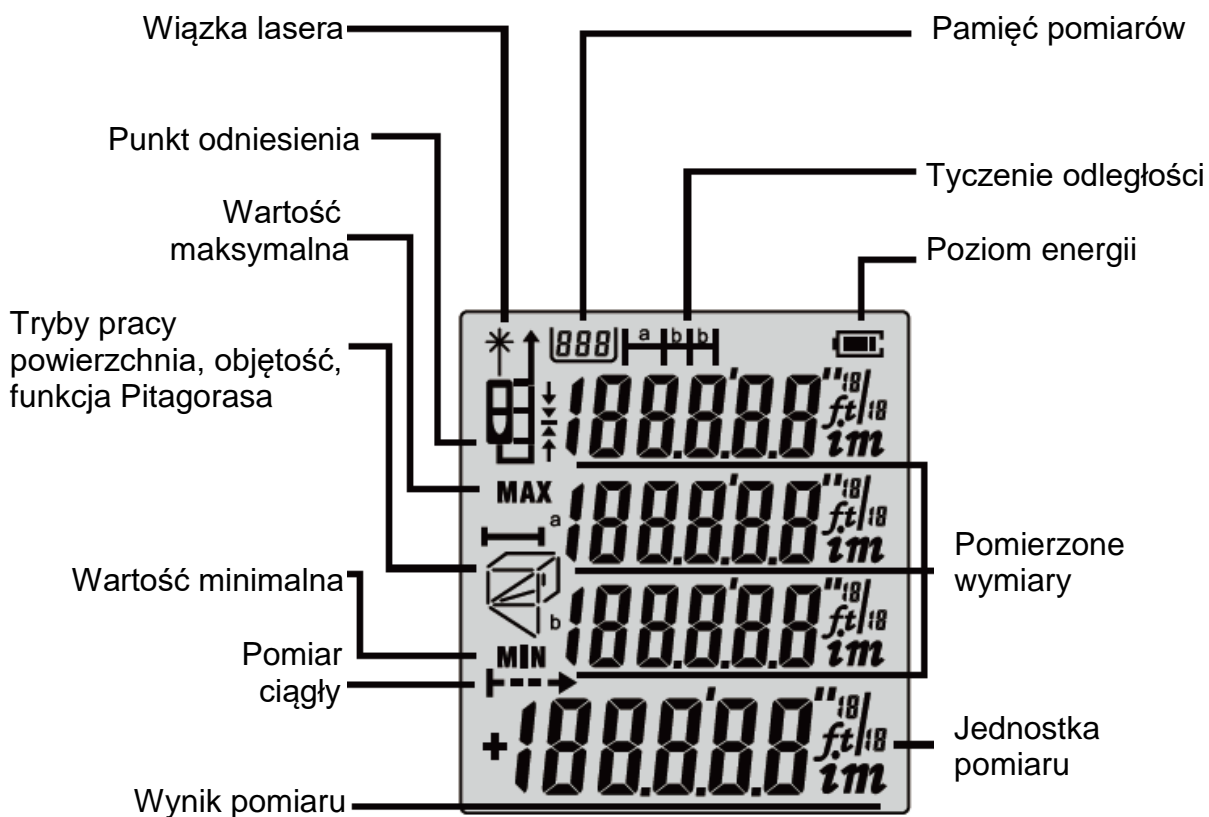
Wiązka lasera

Pamięć pomiarów

Punkt odniesienia

Tyczenie odległości

Wartość maksymalna

Poziom energii

Tryby pracy powierzchnia, objętość, funkcja Pitagorasa

888

a b b

188.8.8.8 " 18/18 ft m

MAX

188.8.8.8 " 18/18 ft m

a

Pomierzone wymiary

Wartość minimalna

188.8.8.8 " 18/18 ft m

b

Pomiar ciągły

MIN

+188.8.8.8 " 18/18 ft m

Jednostka pomiaru

Wynik pomiaru